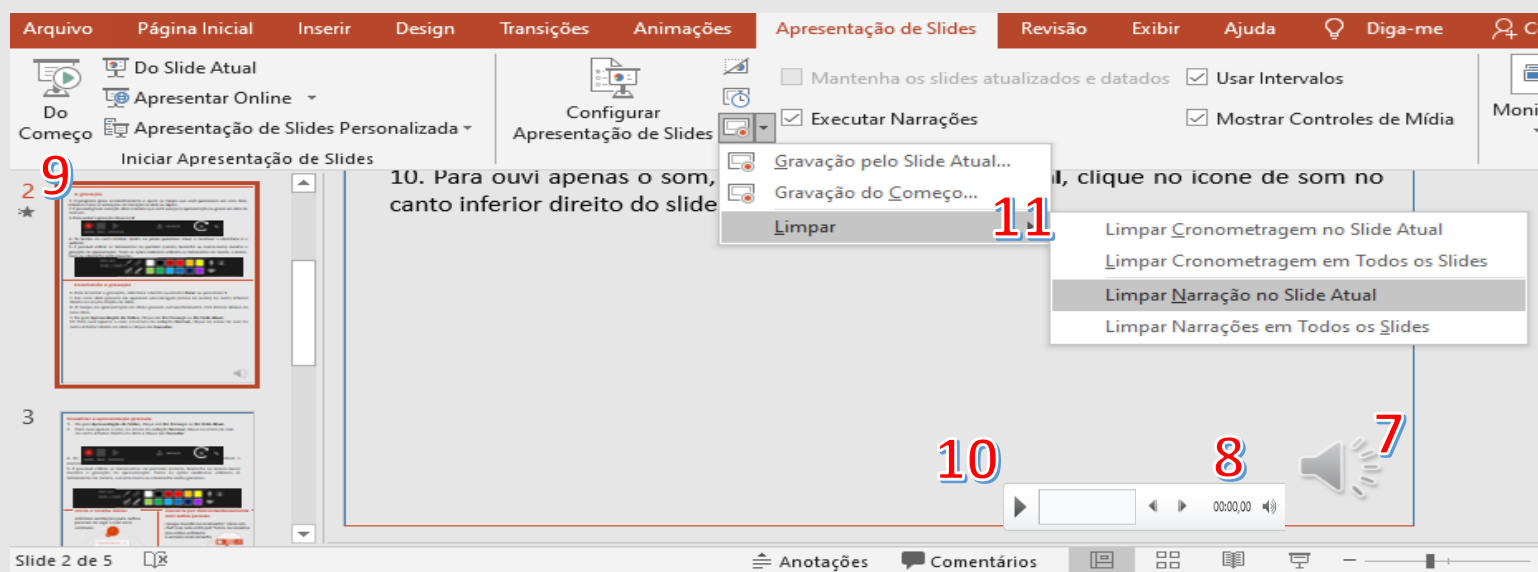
Arquivo Página Inicial Inserir Design Transições Animações Apresentação de Slides Revisão Exibir Ajuda Diga-me C

Do Começo
Do Slide Atual
Apresentar Online
Apresentação de Slides Personalizada
Iniciar Apresentação de Slides

Configurar Apresentação de Slides

Mantenha os slides atualizados e datados
Executar Narrações
Usar Intervalos
Mostrar Controles de Mídia

Moni

Gravação pelo Slide Atual...
Gravação do Começo...
Limpar

Limpar Cronometragem no Slide Atual
Limpar Cronometragem em Todos os Slides
Limpar Narração no Slide Atual
Limpar Narrações em Todos os Slides

9
2
3

10. Para ouvi apenas o som, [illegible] l, clique no ícone de som no canto inferior direito do slide

11
10
8
7

00:00,00

Slide 2 de 5
Anotações Comentários